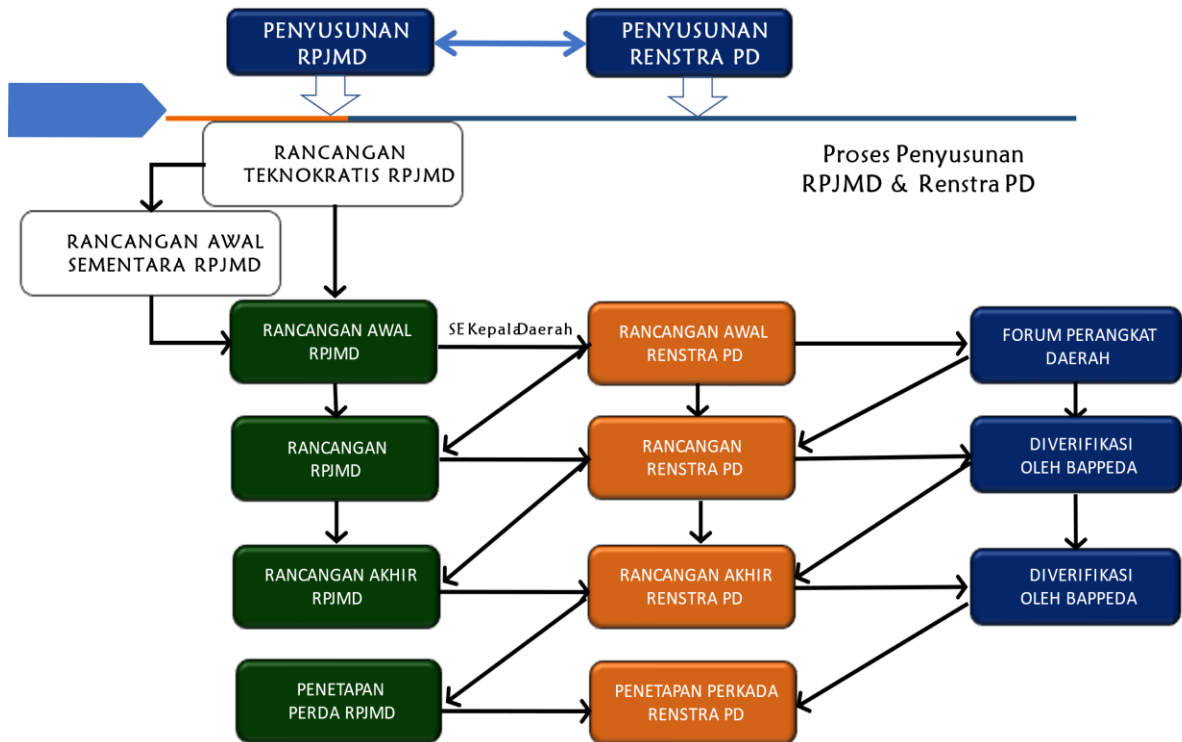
PENYUSUNAN RPJMD

PENYUSUNAN RENSTRA PD

RANCANGAN TEKNOKRATIS RPJMD

Proses Penyusunan RPJMD & Renstra PD

RANCANGAN AWAL SEMENTARA RPJMD

RANCANGAN AWAL RPJMD

SE Kepala Daerah

RANCANGAN AWAL RENSTRA PD

FORUM PERANGKAT DAERAH

RANCANGAN RPJMD

RANCANGAN RENSTRA PD

DIVERIFIKASI OLEH BAPPEDA

RANCANGAN AKHIR RPJMD

RANCANGAN AKHIR RENSTRA PD

DIVERIFIKASI OLEH BAPPEDA

PENETAPAN PERDA RPJMD

PENETAPAN PERKADA RENSTRA PD